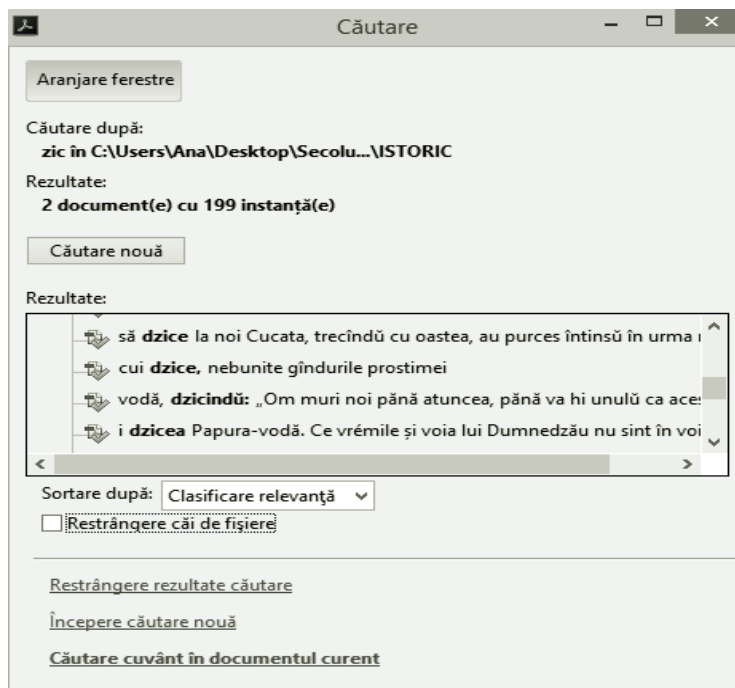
Căutare

Aranjare ferestre

Căutare după:
zic în C:\Users\Ana\Desktop\Secolu...\ISTORIC

Rezultate:
2 document(e) cu 199 instanță(e)

Căutare nouă

Rezultate:

să **dzice** la noi Cucata, trecîndŭ cu oastea, au purces întinsŭ în urma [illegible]

cui **dzice**, nebunite gîndurile prostimei

vodă, **dzicindŭ**: „Om muri noi pănă atuncea, pănă va hi unulŭ ca ace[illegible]

i **dzicea** Papura-vodă. Ce vrémile și voia lui Dumnedzău nu sint în voi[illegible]

Sortare după: Clasificare relevanță

Restrângere căi de fișiere

Restrângere rezultate căutare

Începere căutare nouă

Căutare cuvânt în documentul curent